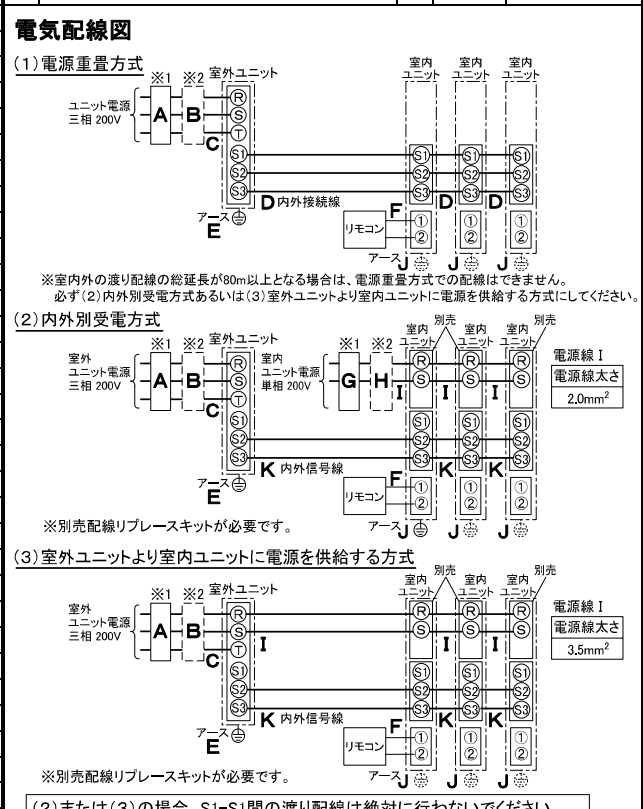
電気配線図

(1)電源重畳方式

※1 ※2 室外ユニット

室内ユニット 室内ユニット 室内ユニット

ユニット電源 三相 200V

A B R S T C S1 S2 S3

D 内外接続線 D D

アース E

F リモコン ① ②

アース J ① ② J ① ② J

※室内外の渡り配線の総延長が80m以上となる場合は、電源重畳方式での配線はできません。
必ず(2)内外別受電方式あるいは(3)室外ユニットより室内ユニットに電源を供給する方式にしてください。

(2)内外別受電方式

※1 ※2 室外ユニット

別売 室内ユニット 室内ユニット 別売 室内ユニット

室外ユニット電源 三相 200V

A B R S T C

室内ユニット電源 単相 200V

※1 ※2 G H I R S I R S I R S

電源線 I

| 電源線太さ |
|---|
| 2.0mm$^2$ |

S1 S2 S3

K 内外信号線 K K

アース E

F リモコン ① ②

アース J J J

※別売配線リプレースキットが必要です。

(3)室外ユニットより室内ユニットに電源を供給する方式

※1 ※2 室外ユニット

別売 室内ユニット 室内ユニット 別売 室内ユニット

室外ユニット電源 三相 200V

A B R S T C I R S I R S I R S

電源線 I

| 電源線太さ |
|---|
| 3.5mm$^2$ |

S1 S2 S3

K 内外信号線 K K

アース E

F リモコン ① ②

アース J J J

※別売配線リプレースキットが必要です。

(2)または(3)の場合、S1-S1間の渡り配線は絶対に行わないでください。